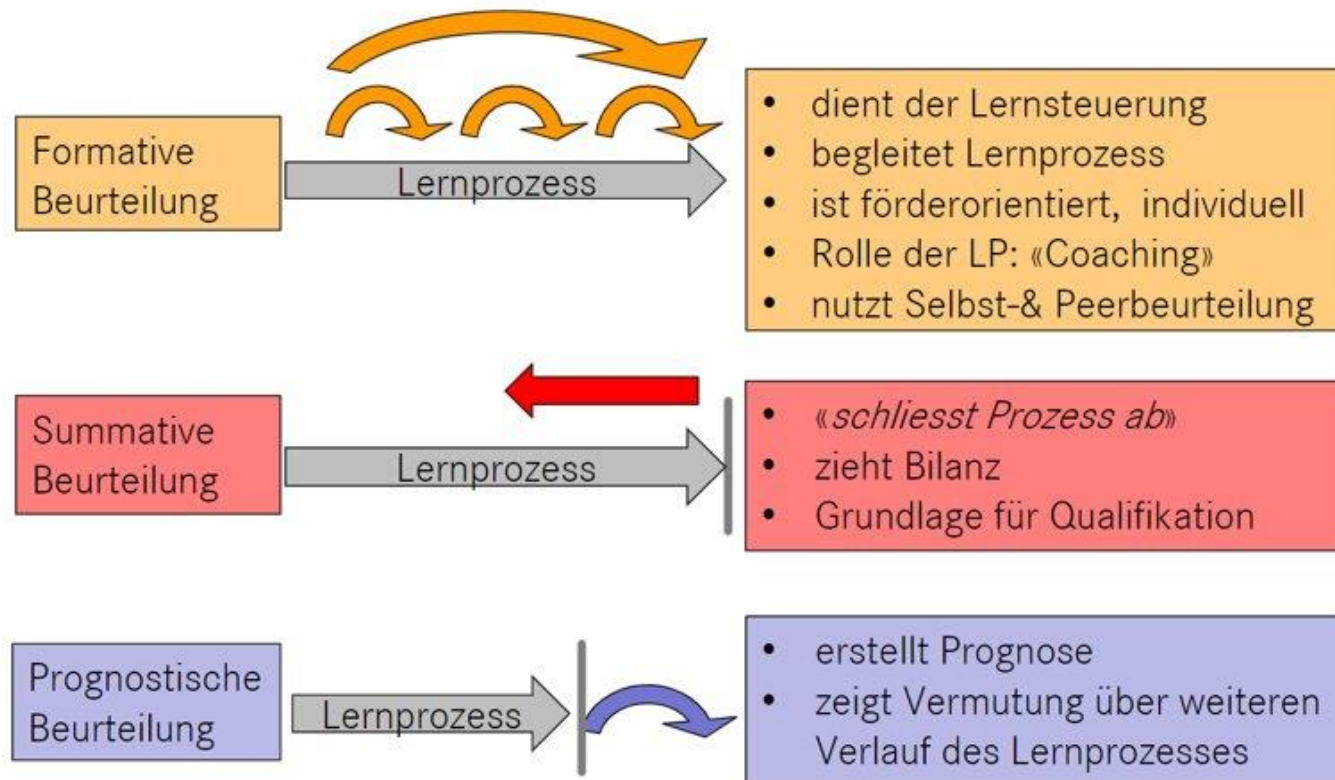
Formative Beurteilung

Lernprozess

- dient der Lernsteuerung
- begleitet Lernprozess
- ist förderorientiert, individuell
- Rolle der LP: «Coaching»
- nutzt Selbst-& Peerbeurteilung

Summative Beurteilung

Lernprozess

- «*schliesst Prozess ab*»
- zieht Bilanz
- Grundlage für Qualifikation

Prognostische Beurteilung

Lernprozess

- erstellt Prognose
- zeigt Vermutung über weiteren Verlauf des Lernprozesses